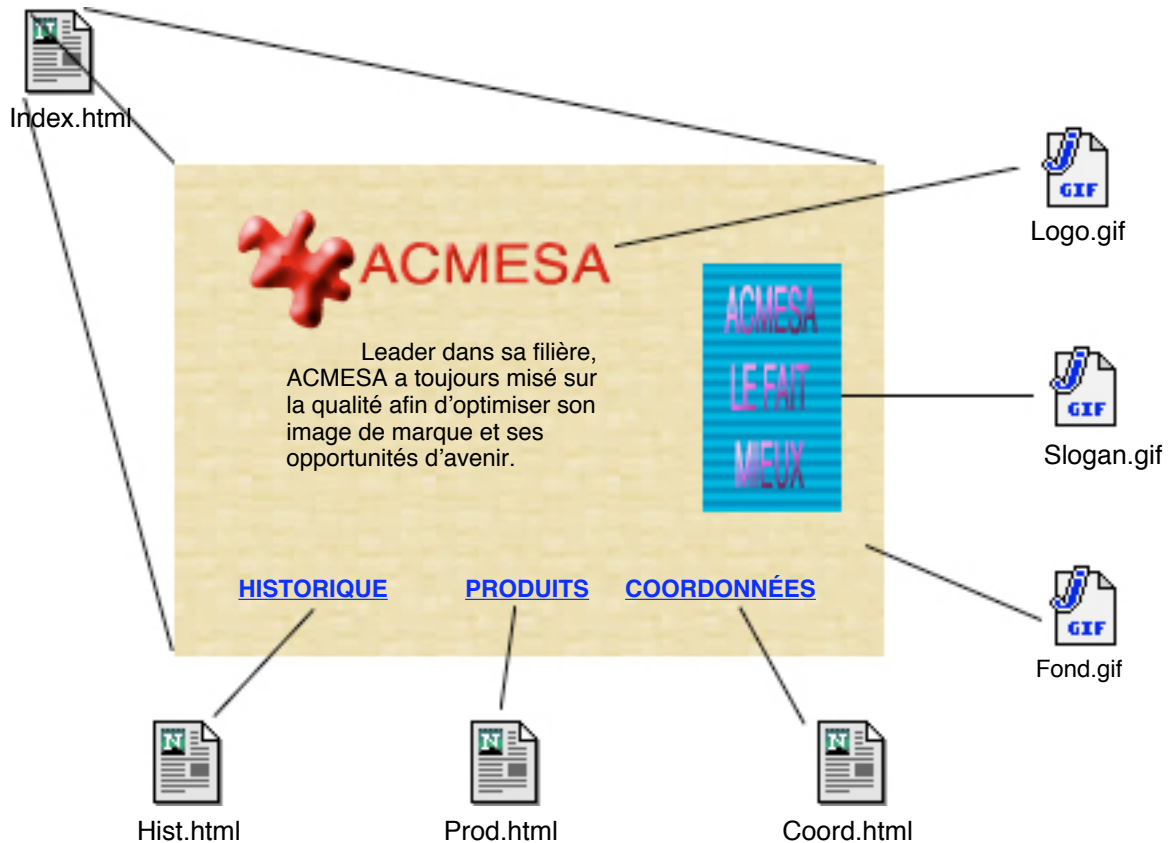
Index.html

ACMESA

Leader dans sa filière, ACMESA a toujours misé sur la qualité afin d'optimiser son image de marque et ses opportunités d'avenir.

ACMESA LE FAIT MIEUX

GIF
Logo.gif

GIF
Slogan.gif

GIF
Fond.gif

HISTORIQUE PRODUITS COORDONNÉES

Hist.html

Prod.html

Coord.html